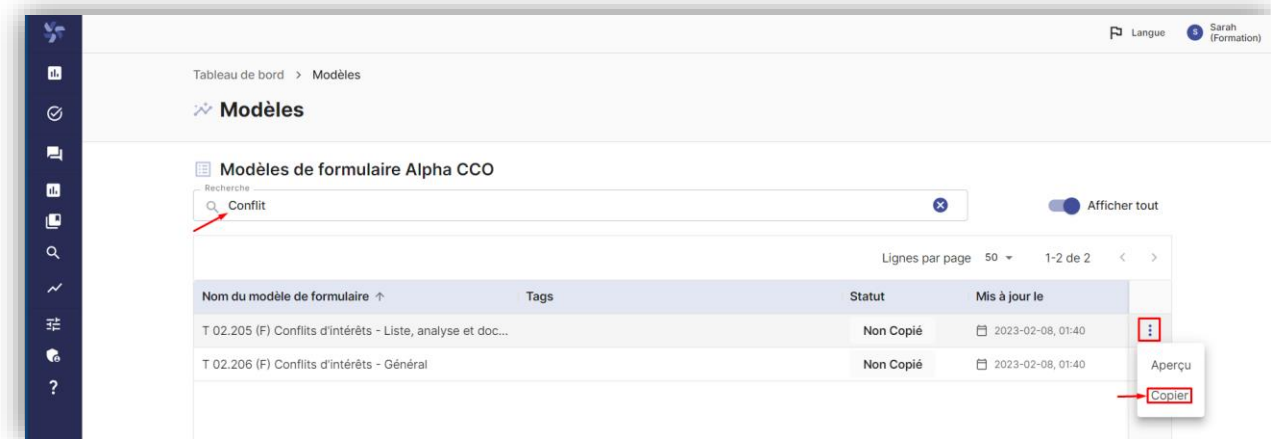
Langue
S Sarah (Formation)

Tableau de bord > Modèles

Modèles

Modèles de formulaire Alpha CCO

Recherche
Conflit

Afficher tout

Lignes par page 50 1-2 de 2

| Nom du modèle de formulaire ↑ | Tags | Statut | Mis à jour le |
|---|---|---|---|
| T 02.205 (F) Conflits d'intérêts - Liste, analyse et doc... | | Non Copié | 2023-02-08, 01:40 |
| T 02.206 (F) Conflits d'intérêts - Général | | Non Copié | 2023-02-08, 01:40 |

Aperçu
Copier

?